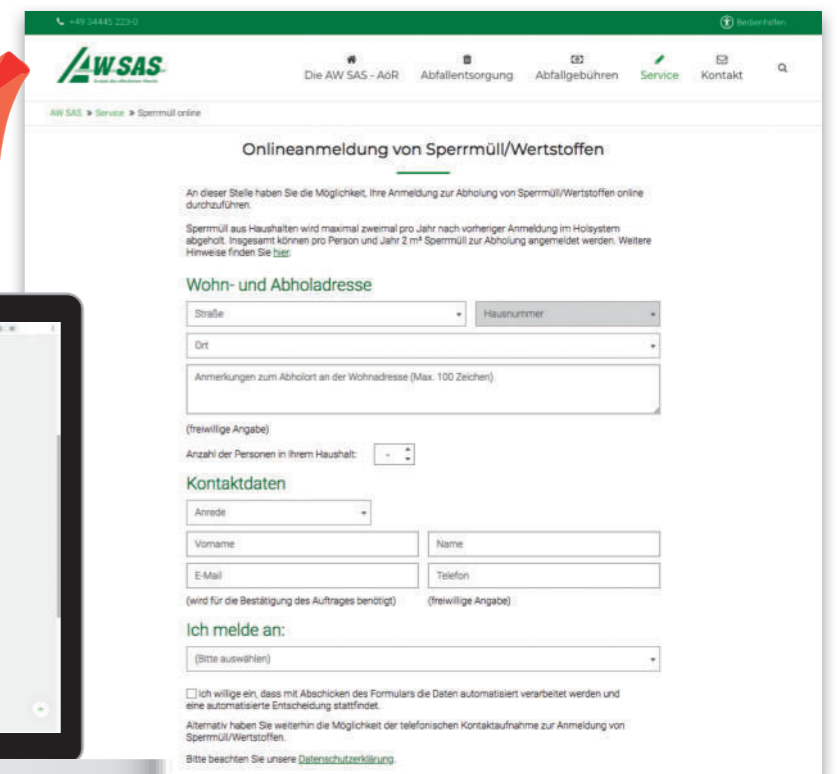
+49 34445 223-0

Bedienhilfen

AW SAS

Die AW SAS - AöR Abfallentsorgung Abfallgebühren Service Kontakt

AW SAS » Service » Sperrmüll online

Onlineanmeldung von Sperrmüll/Wertstoffen

An dieser Stelle haben Sie die Möglichkeit, Ihre Anmeldung zur Abholung von Sperrmüll/Wertstoffen online durchzuführen.

Sperrmüll aus Haushalten wird maximal zweimal pro Jahr nach vorheriger Anmeldung im Holsystem abgeholt. Insgesamt können pro Person und Jahr 2 m³ Sperrmüll zur Abholung angemeldet werden. Weitere Hinweise finden Sie hier.

Wohn- und Abholadresse

Straße

Hausnummer

Ort

Anmerkungen zum Abholort an der Wohnadresse (Max. 100 Zeichen)

(freiwillige Angabe)

Anzahl der Personen in Ihrem Haushalt: -

Kontaktdaten

Anrede

Vorname

Name

E-Mail

Telefon

(wird für die Bestätigung des Auftrages benötigt)

(freiwillige Angabe)

Ich melde an:

(Bitte auswählen)

Ich willige ein, dass mit Abschicken des Formulars die Daten automatisiert verarbeitet werden und eine automatisierte Entscheidung stattfindet.

Alternativ haben Sie weiterhin die Möglichkeit der telefonischen Kontaktaufnahme zur Anmeldung von Sperrmüll/Wertstoffen.

Bitte beachten Sie unsere Datenschutzerklärung.